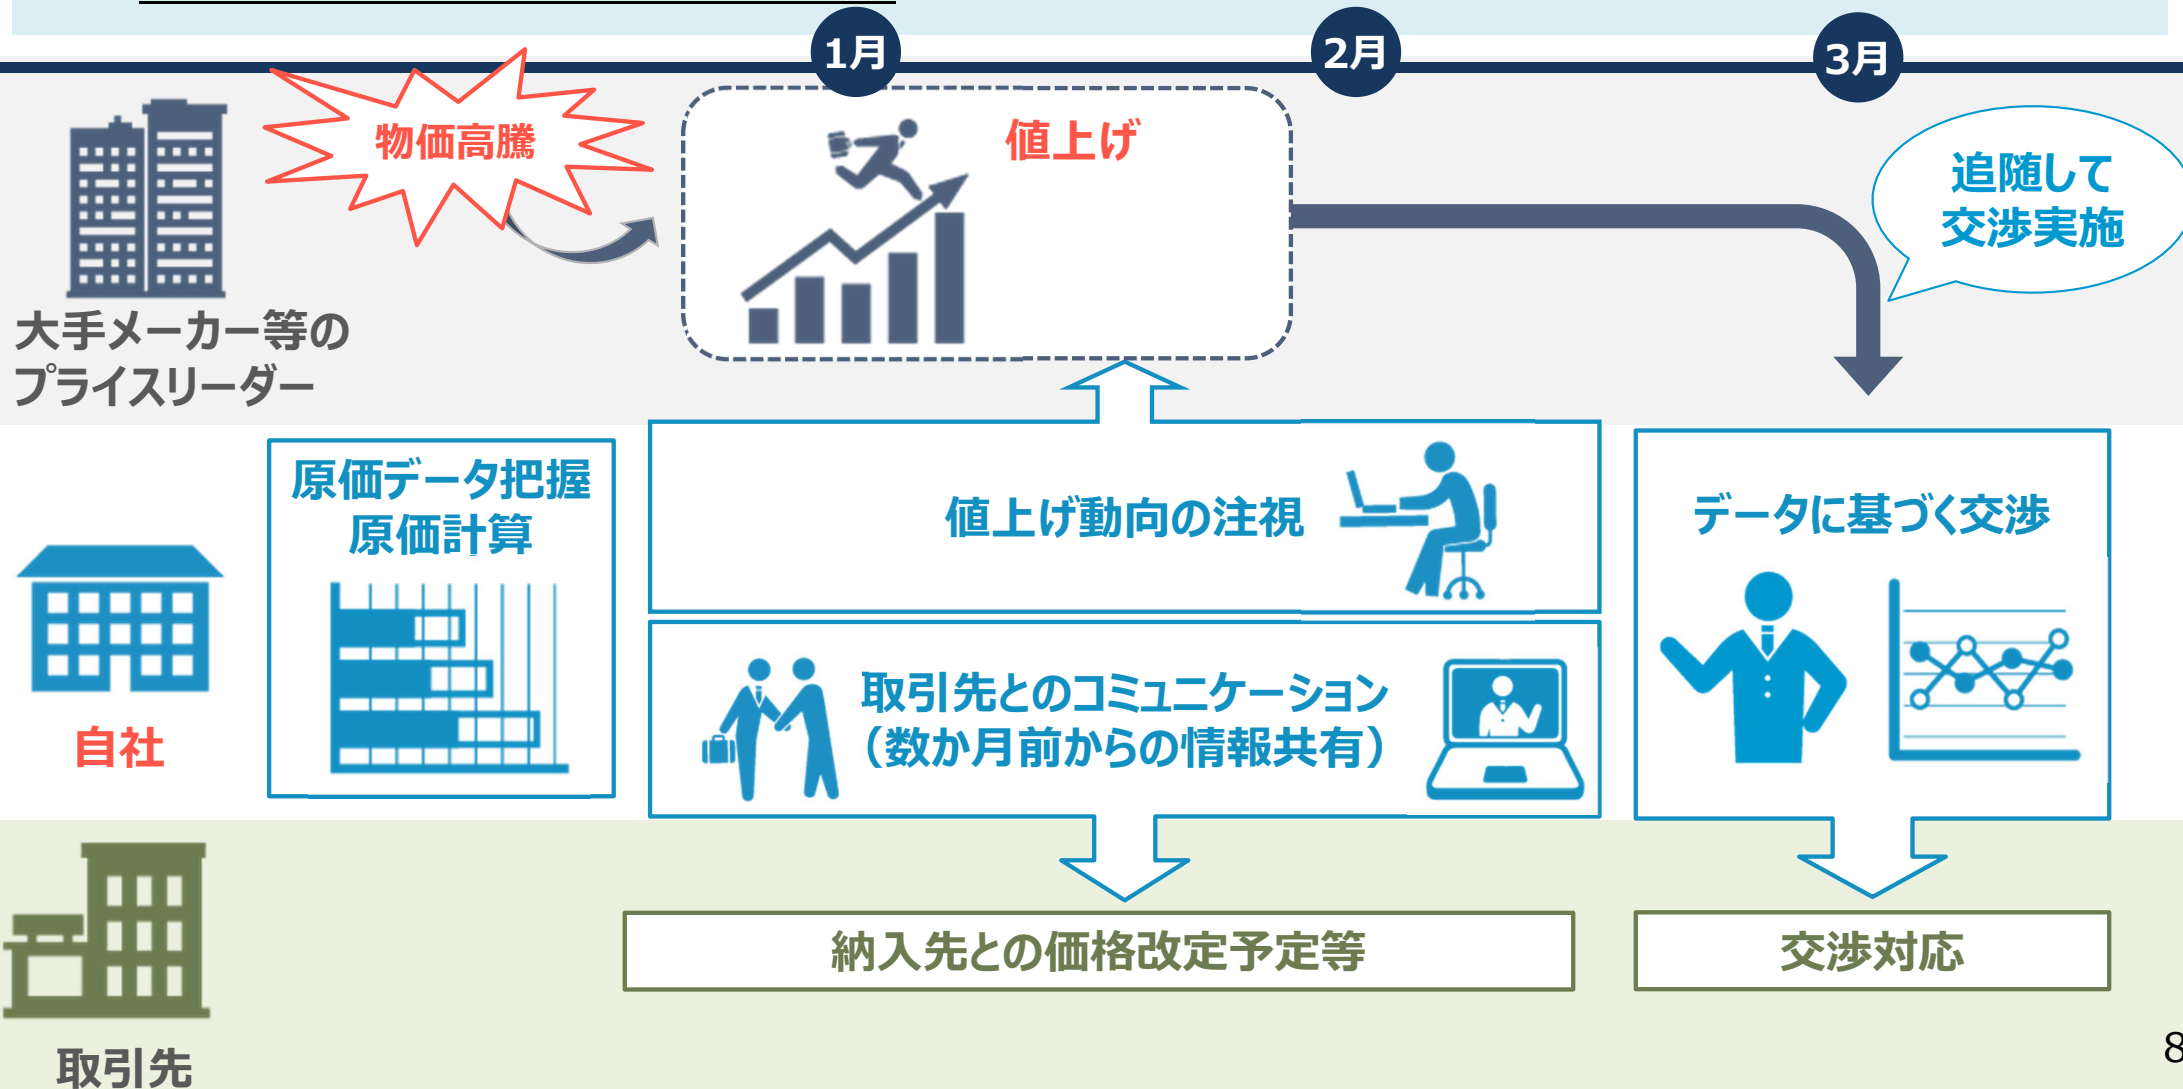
1月

2月

3月

物価高騰

値上げ

追随して交渉実施

大手メーカー等のプライスリーダー

原価データ把握
原価計算

値上げ動向の注視

データに基づく交渉

取引先とのコミュニケーション
（数か月前からの情報共有）

自社

取引先

納入先との価格改定予定等

交渉対応

8